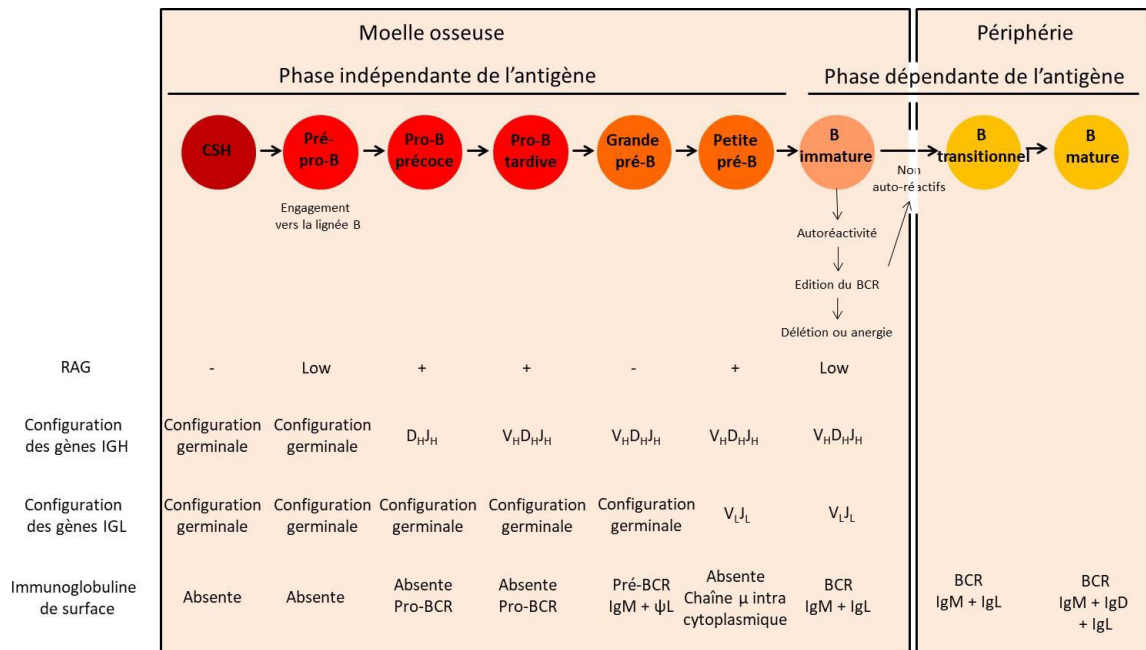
Moelle osseuse

Périphérie

Phase indépendante de l'antigène

Phase dépendante de l'antigène

CSH

Pré-pro-B

Pro-B précoce

Pro-B tardive

Grande pré-B

Petite pré-B

B immature

B transitionnel

B mature

Engagement vers la lignée B

Non auto-réactifs

Autoréactivité

Edition du BCR

Délétion ou anergie

| | | | | | | | | | |
|---|---|---|---|---|---|---|---|---|---|
| RAG | - | Low | + | + | - | + | Low | | |
| Configuration des gènes IGH | Configuration germinale | Configuration germinale | $D_HJ_H$ | $V_HD_HJ_H$ | $V_HD_HJ_H$ | $V_HD_HJ_H$ | $V_HD_HJ_H$ | | |
| Configuration des gènes IGL | Configuration germinale | Configuration germinale | Configuration germinale | Configuration germinale | Configuration germinale | $V_LJ_L$ | $V_LJ_L$ | | |
| Immunoglobuline de surface | Absente | Absente | Absente Pro-BCR | Absente Pro-BCR | Pré-BCR IgM + ψL | Absente Chaîne μ intra cytoplasmique | BCR IgM + IgL | BCR IgM + IgL | BCR IgM + IgD + IgL |